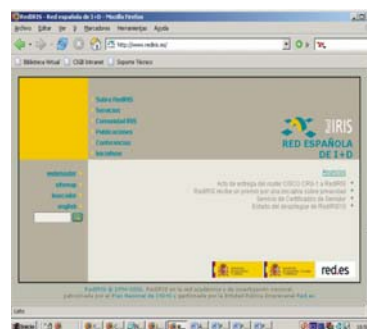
RedIRIS - Red española de I+D - Mozilla Firefox

Archivo Editar Ver Ir Marcadores Herramientas Ayuda

http://www.rediris.es/

Biblioteca Virtual CSIB Intranet Soporte Técnico

Sobre RedIRIS
Servicios
Comunidad IRIS
Publicaciones
Conferencias
Veraniego

IRIS
RED ESPAÑOLA
DE I+D

webmaster
sitemap
buscador
english

Noticias

Acto de entrega del nodo CISCO CRS-1 a RedIRIS
RedIRIS recibe un premio por una iniciativa sobre privacidad
Servicio de Certificados de Servidor
Estado del terapiaque de RedIRIS

red.es

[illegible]

Listo